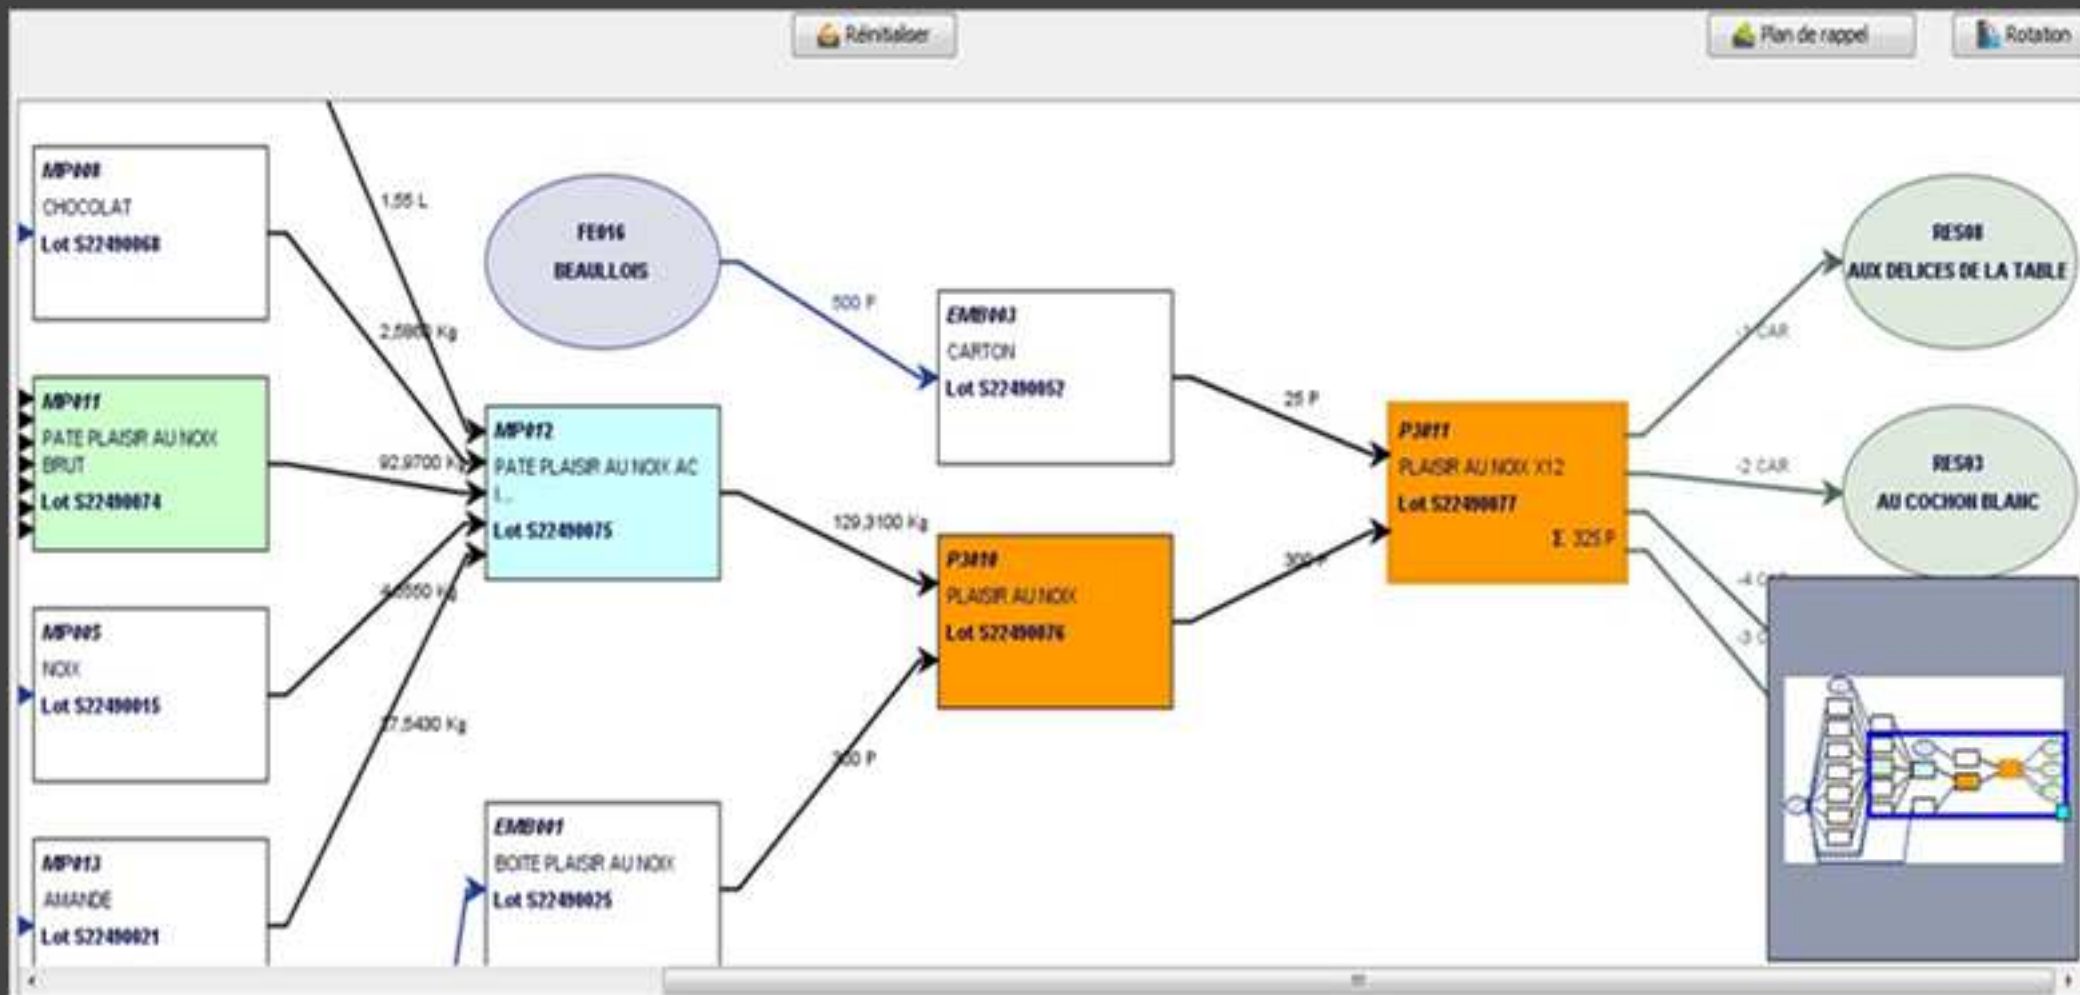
Réinitialiser

Plan de rappel

Rotation

MP008
CHOCOLAT
Lot S22490068

MP011
PATE PLAISIR AU NOIX BRUT
Lot S22490074

MP005
NOIX
Lot S22490015

MP013
AMANDE
Lot S22490021

1,55 L

2,5800 Kg

92,9700 Kg

4,6550 Kg

27,5400 Kg

FE016
BEAULLOIS

MP012
PATE PLAISIR AU NOIX AC I...
Lot S22490075

EMB001
BOITE PLAISIR AU NOIX
Lot S22490025

500 P

EMB003
CARTON
Lot S22490052

129,3100 Kg

P3010
PLAISIR AU NOIX
Lot S22490076

300 P

25 P

300 P

P3011
PLAISIR AU NOIX X12
Lot S22490077
Σ 325 P

-1 CAR

-2 CAR

-4 C

-3 C

RES08
AUX DELICES DE LA TABLE

RES03
AU COCHON BLANC